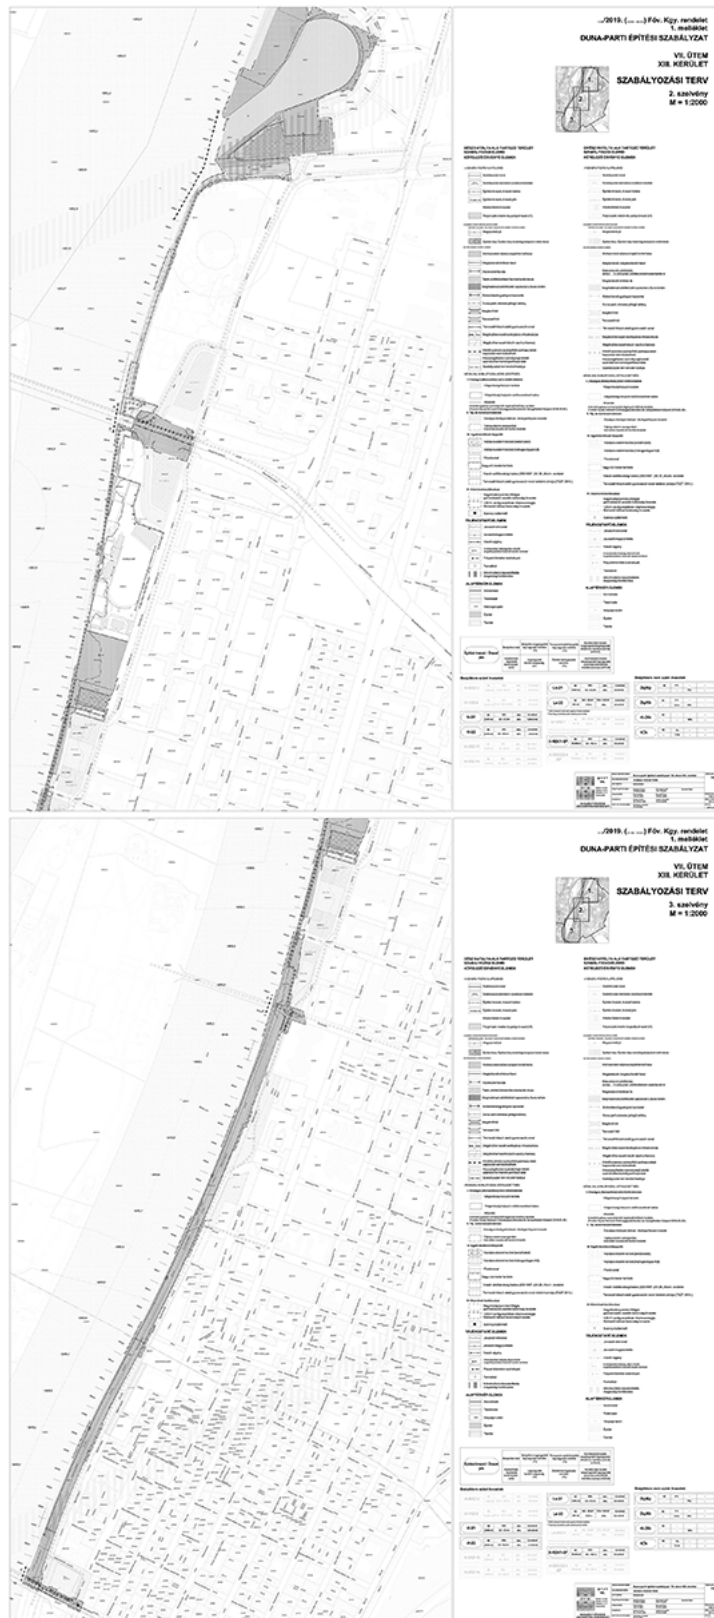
.../2019. (.... ....) Főv. Kgy. rendelet
1. melléklet
DUNA-PARTI ÉPÍTÉSI SZABÁLYZAT

VII. ÜTEM
XIII. KERÜLET

SZABÁLYOZÁSI TERV
2. szelvény
M = 1:2000

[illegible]

.../2019. (.... ....) Főv. Kgy. rendelet
1. melléklet
DUNA-PARTI ÉPÍTÉSI SZABÁLYZAT

VII. ÜTEM
XIII. KERÜLET

SZABÁLYOZÁSI TERV
3. szelvény
M = 1:2000

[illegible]